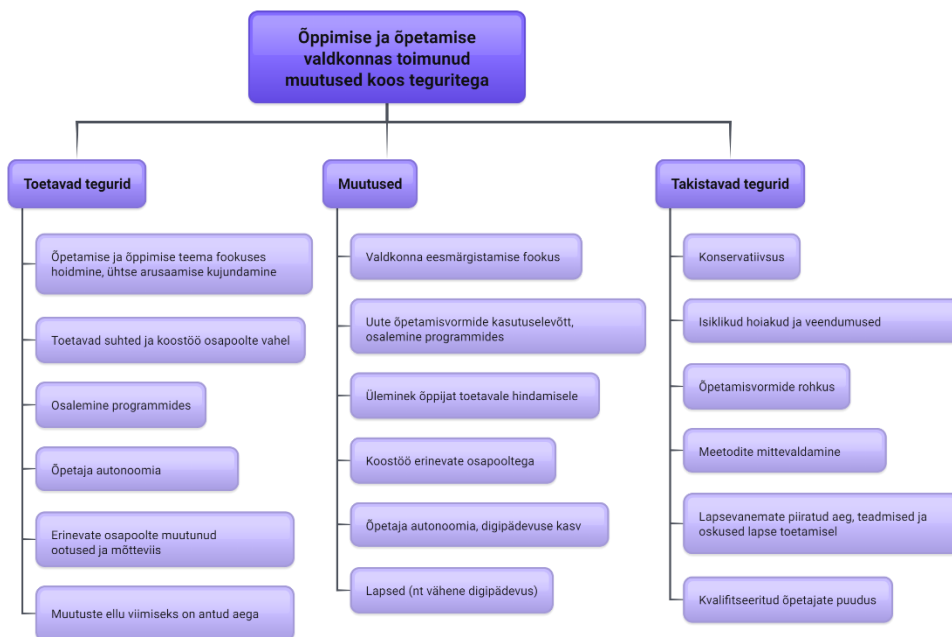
Õppimise ja õpetamise valdkonnas toimunud muutused koos teguritega

Toetavad tegurid

Õpetamise ja õppimise teema fookuses hoidmine, ühtse arusaamise kujundamine

Toetavad suhted ja koostöö osapoolte vahel

Osalemine programmides

Õpetaja autonoomia

Erinevate osapoolte muutunud ootused ja mõtteviis

Muutuste ellu viimiseks on antud aega

Muutused

Valdkonna eesmärgistamise fookus

Uute õpetamisvormide kasutuselevõtt, osalemine programmides

Üleminek õppijat toetavale hindamisele

Koostöö erinevate osapooltega

Õpetaja autonoomia, digipädevuse kasv

Lapsed (nt vähene digipädevus)

Takistavad tegurid

Konservatiivsus

Isiklikud hoiakud ja veendumused

Õpetamisvormide rohkus

Meetodite mittevaldamine

Lapsevanemate piiratud aeg, teadmised ja oskused lapse toetamisel

Kvalifitseeritud õpetajate puudus